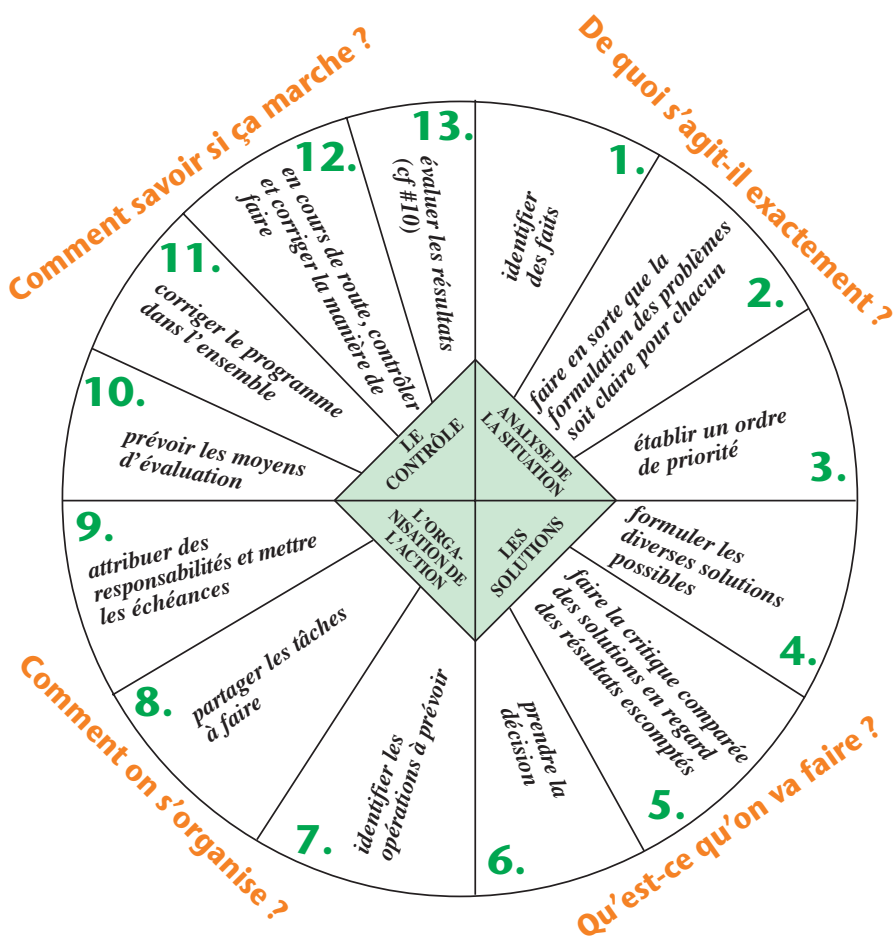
De quoi s'agit-il exactement ?

1. identifier des faits

2. faire en sorte que la formulation des problèmes soit claire pour chacun

3. établir un ordre de priorité

Qu'est-ce qu'on va faire ?

4. formuler les diverses solutions possibles

5. faire la critique comparée des solutions en regard des résultats escomptés

6. prendre la décision

Comment on s'organise ?

7. identifier les opérations à prévoir

8. partager les tâches à faire

9. attribuer des responsabilités et mettre les échéances

Comment savoir si ça marche ?

10. prévoir les moyens d'évaluation

11. corriger le programme dans l'ensemble

12. en cours de route, contrôler et corriger la manière de faire

13. évaluer les résultats (cf #10)

ANALYSE DE LA SITUATION

LES SOLUTIONS

L'ORGANISATION DE L'ACTION

LE CONTRÔLE